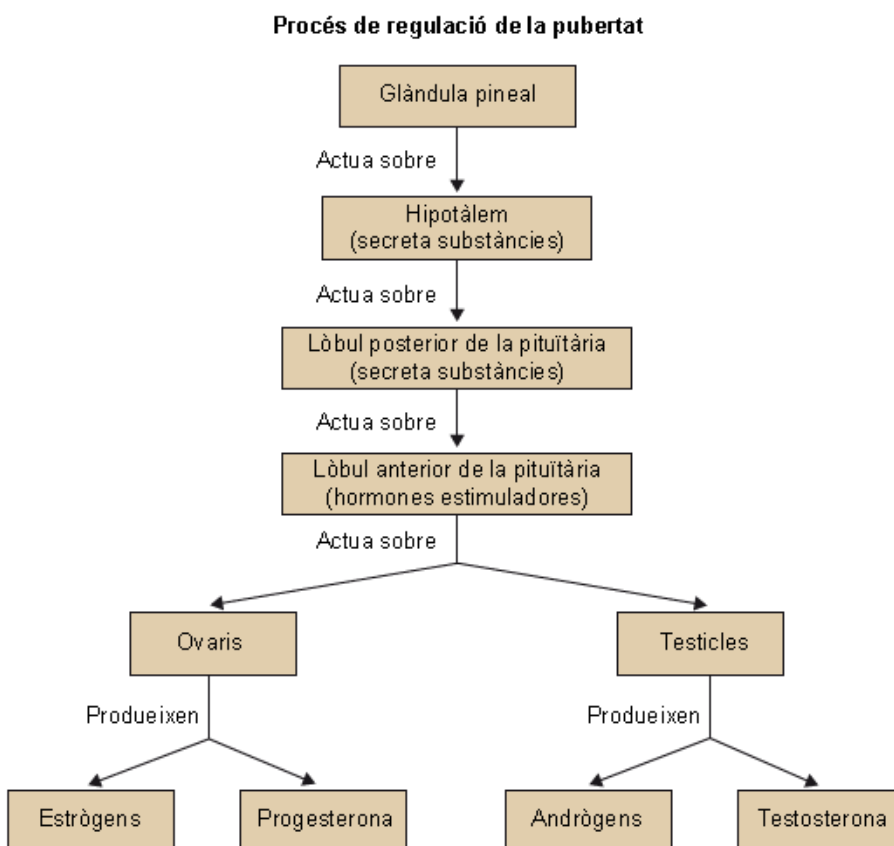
Procés de regulació de la pubertat

Glàndula pineal

Actua sobre

Hipotàlem
(secreta substàncies)

Actua sobre

Lòbul posterior de la pituïtària
(secreta substàncies)

Actua sobre

Lòbul anterior de la pituïtària
(hormones estimuladores)

Actua sobre

Ovaris

Testicles

Produeixen

Produeixen

Estrògens

Progesterona

Andrògens

Testosterona